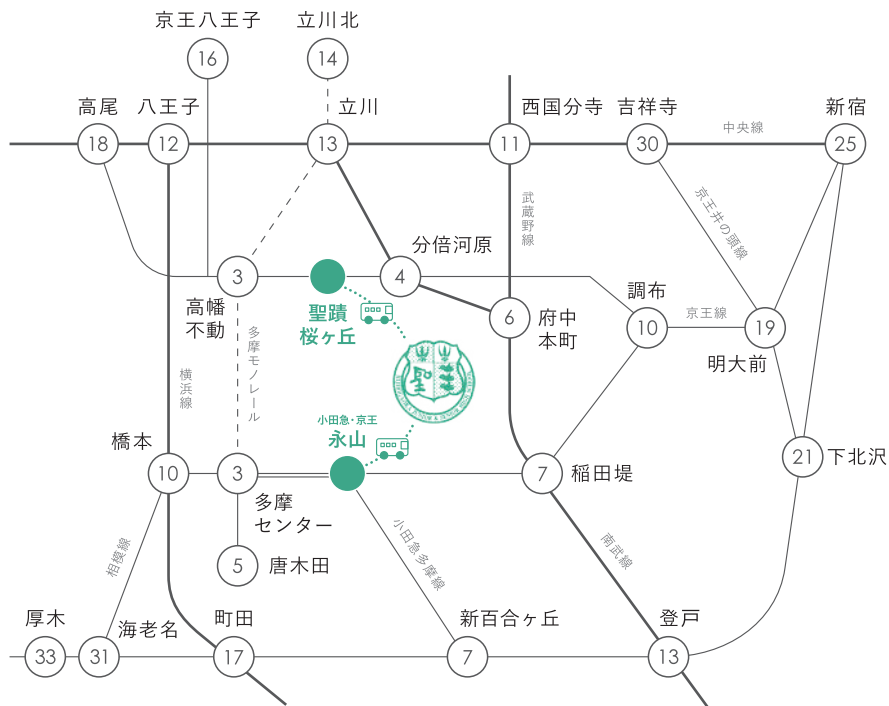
京王八王子
16
立川北
14
高尾
18
八王子
12
立川
13
西国分寺
11
吉祥寺
30
中央線
新宿
25
武蔵野線
京王井の頭線
分倍河原
4
3
高幡不動
聖蹟桜ヶ丘
6
府中本町
調布
10
京王線
19
明大前
多摩モノレール
横浜線
小田急・京王
永山
橋本
10
3
7
稲田堤
21
下北沢
多摩センター
5
唐木田
相模線
小田急多摩線
南武線
厚木
33
31
海老名
町田
17
新百合ヶ丘
7
登戸
13